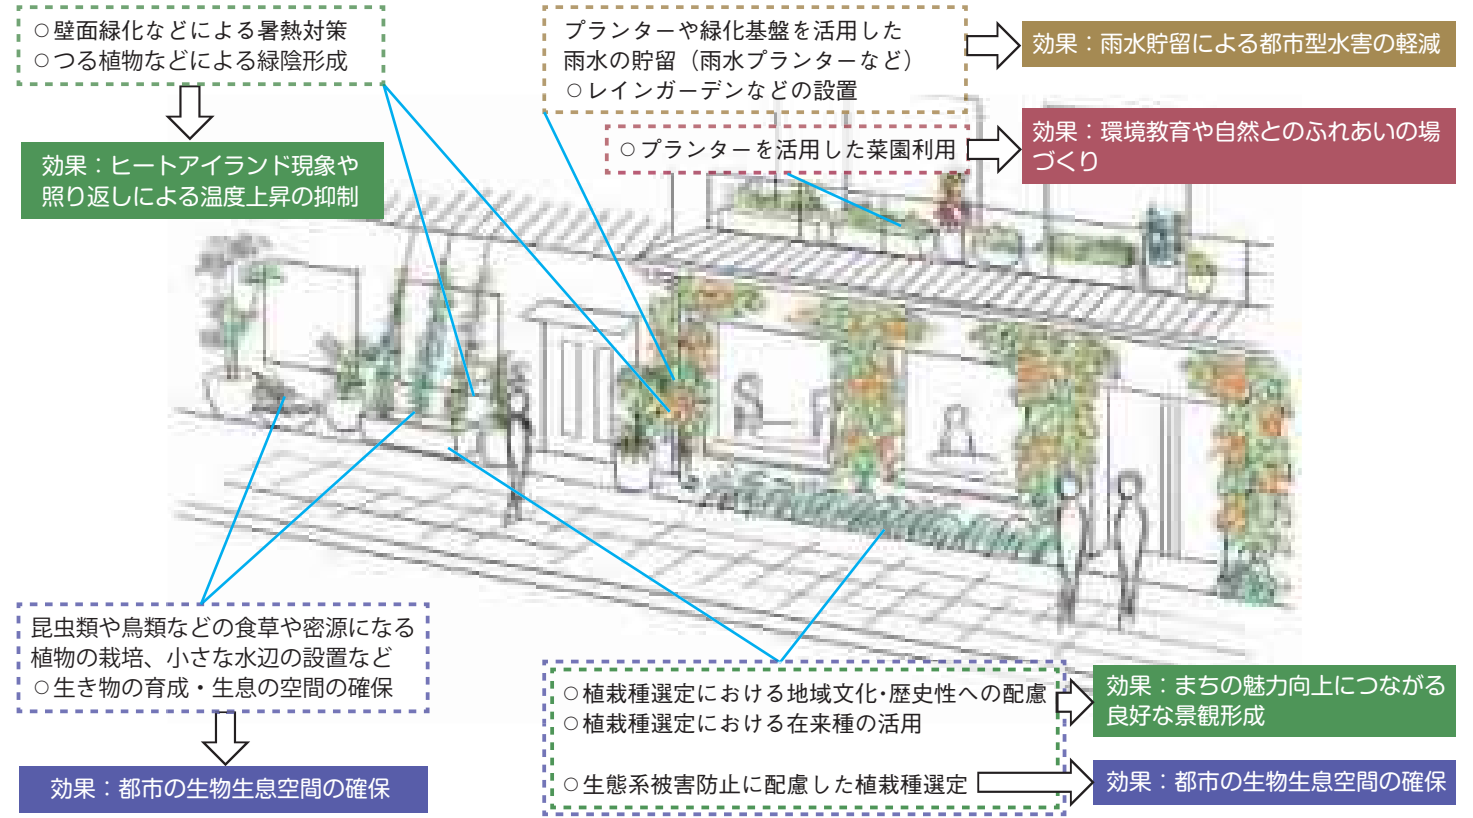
○壁面緑化などによる暑熱対策
○つる植物などによる緑陰形成

効果：ヒートアイランド現象や照り返しによる温度上昇の抑制

プランターや緑化基盤を活用した雨水の貯留（雨水プランターなど）
○レインガーデンなどの設置

効果：雨水貯留による都市型水害の軽減

○プランターを活用した菜園利用

効果：環境教育や自然とのふれあいの場づくり

昆虫類や鳥類などの食草や密源になる植物の栽培、小さな水辺の設置など
○生き物の育成・生息の空間の確保

効果：都市の生物生息空間の確保

○植栽種選定における地域文化･歴史性への配慮
○植栽種選定における在来種の活用

効果：まちの魅力向上につながる良好な景観形成

○生態系被害防止に配慮した植栽種選定

効果：都市の生物生息空間の確保